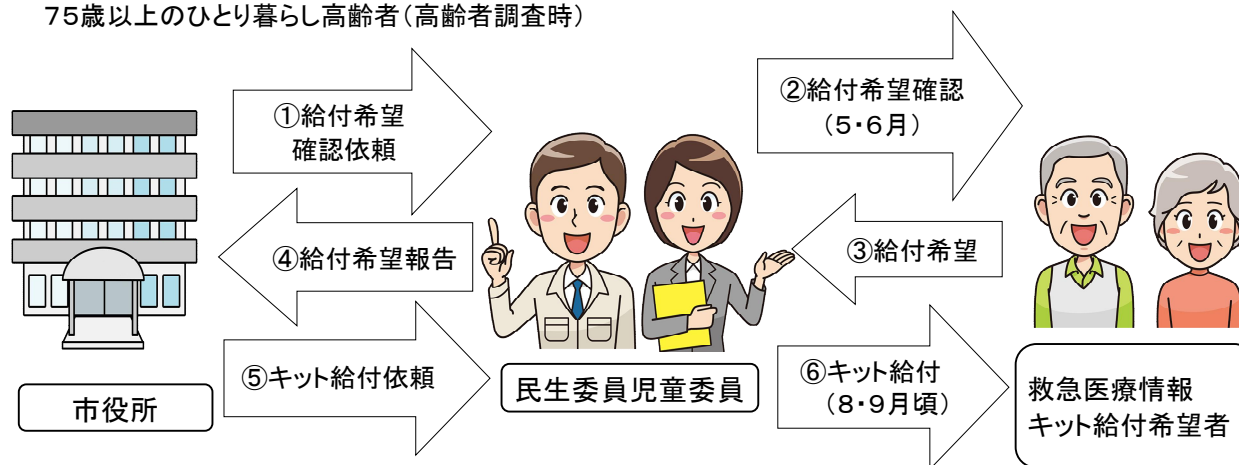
75歳以上のひとり暮らし高齢者（高齢者調査時）

①給付希望確認依頼

②給付希望確認（5・6月）

④給付希望報告

③給付希望

⑤キット給付依頼

⑥キット給付（8・9月頃）

市役所

民生委員児童委員

救急医療情報キット給付希望者